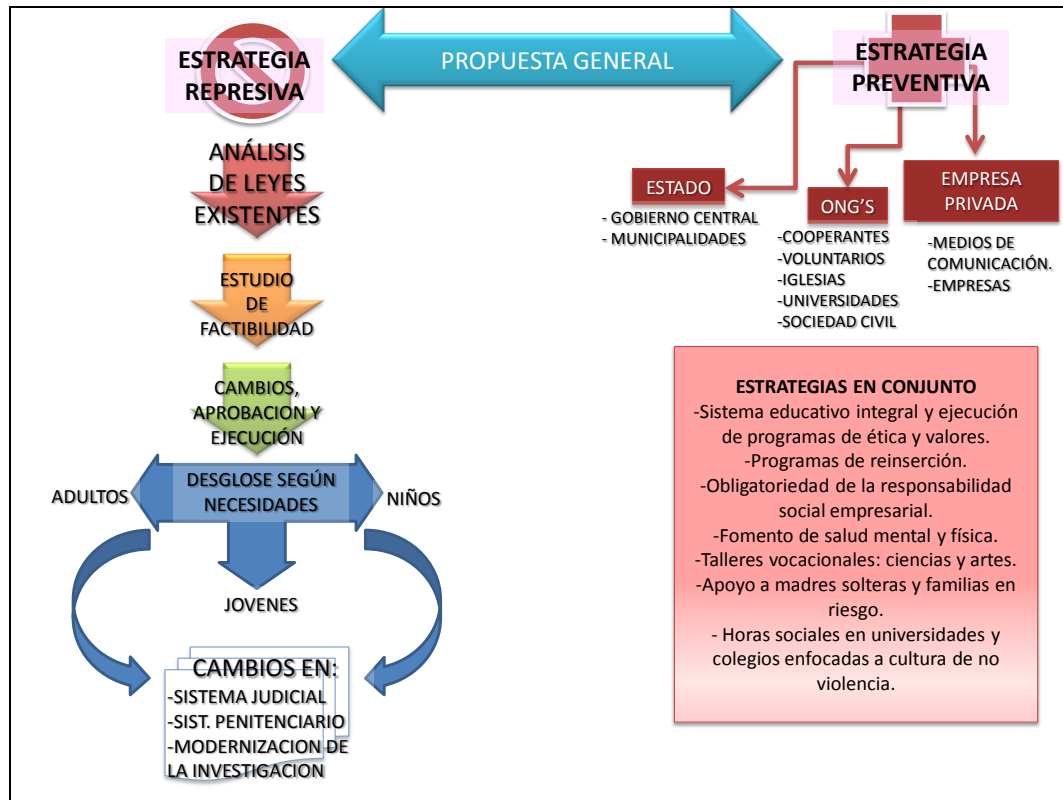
ESTRATEGIA REPRESIVA

PROPUESTA GENERAL

ESTRATEGIA PREVENTIVA

ANÁLISIS DE LEYES EXISTENTES

ESTUDIO DE FACTIBILIDAD

CAMBIOS, APROBACION Y EJECUCIÓN

ADULTOS

DESGLOSE SEGÚN NECESIDADES

NIÑOS

JOVENES

CAMBIOS EN:
-SISTEMA JUDICIAL
-SIST. PENITENCIARIO
-MODERNIZACION DE LA INVESTIGACION

ESTADO
- GOBIERNO CENTRAL
- MUNICIPALIDADES

ONG'S
-COOPERANTES
-VOLUNTARIOS
-IGLESIAS
-UNIVERSIDADES
-SOCIEDAD CIVIL

EMPRESA PRIVADA
-MEDIOS DE COMUNICACIÓN.
-EMPRESAS

ESTRATEGIAS EN CONJUNTO
-Sistema educativo integral y ejecución de programas de ética y valores.
-Programas de reinserción.
-Obligatoriedad de la responsabilidad social empresarial.
-Fomento de salud mental y física.
-Talleres vocacionales: ciencias y artes.
-Apoyo a madres solteras y familias en riesgo.
- Horas sociales en universidades y colegios enfocadas a cultura de no violencia.